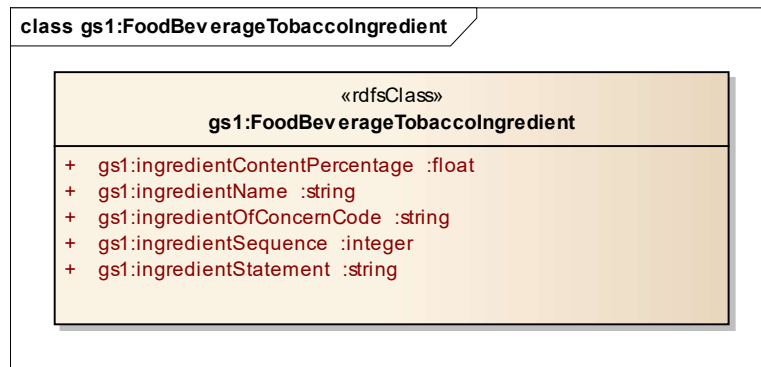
class gs1:FoodBeverageTobaccoIngredient

«rdfsClass»
gs1:FoodBeverageTobaccoIngredient

+ gs1:ingredientContentPercentage :float
+ gs1:ingredientName :string
+ gs1:ingredientOfConcernCode :string
+ gs1:ingredientSequence :integer
+ gs1:ingredientStatement :string